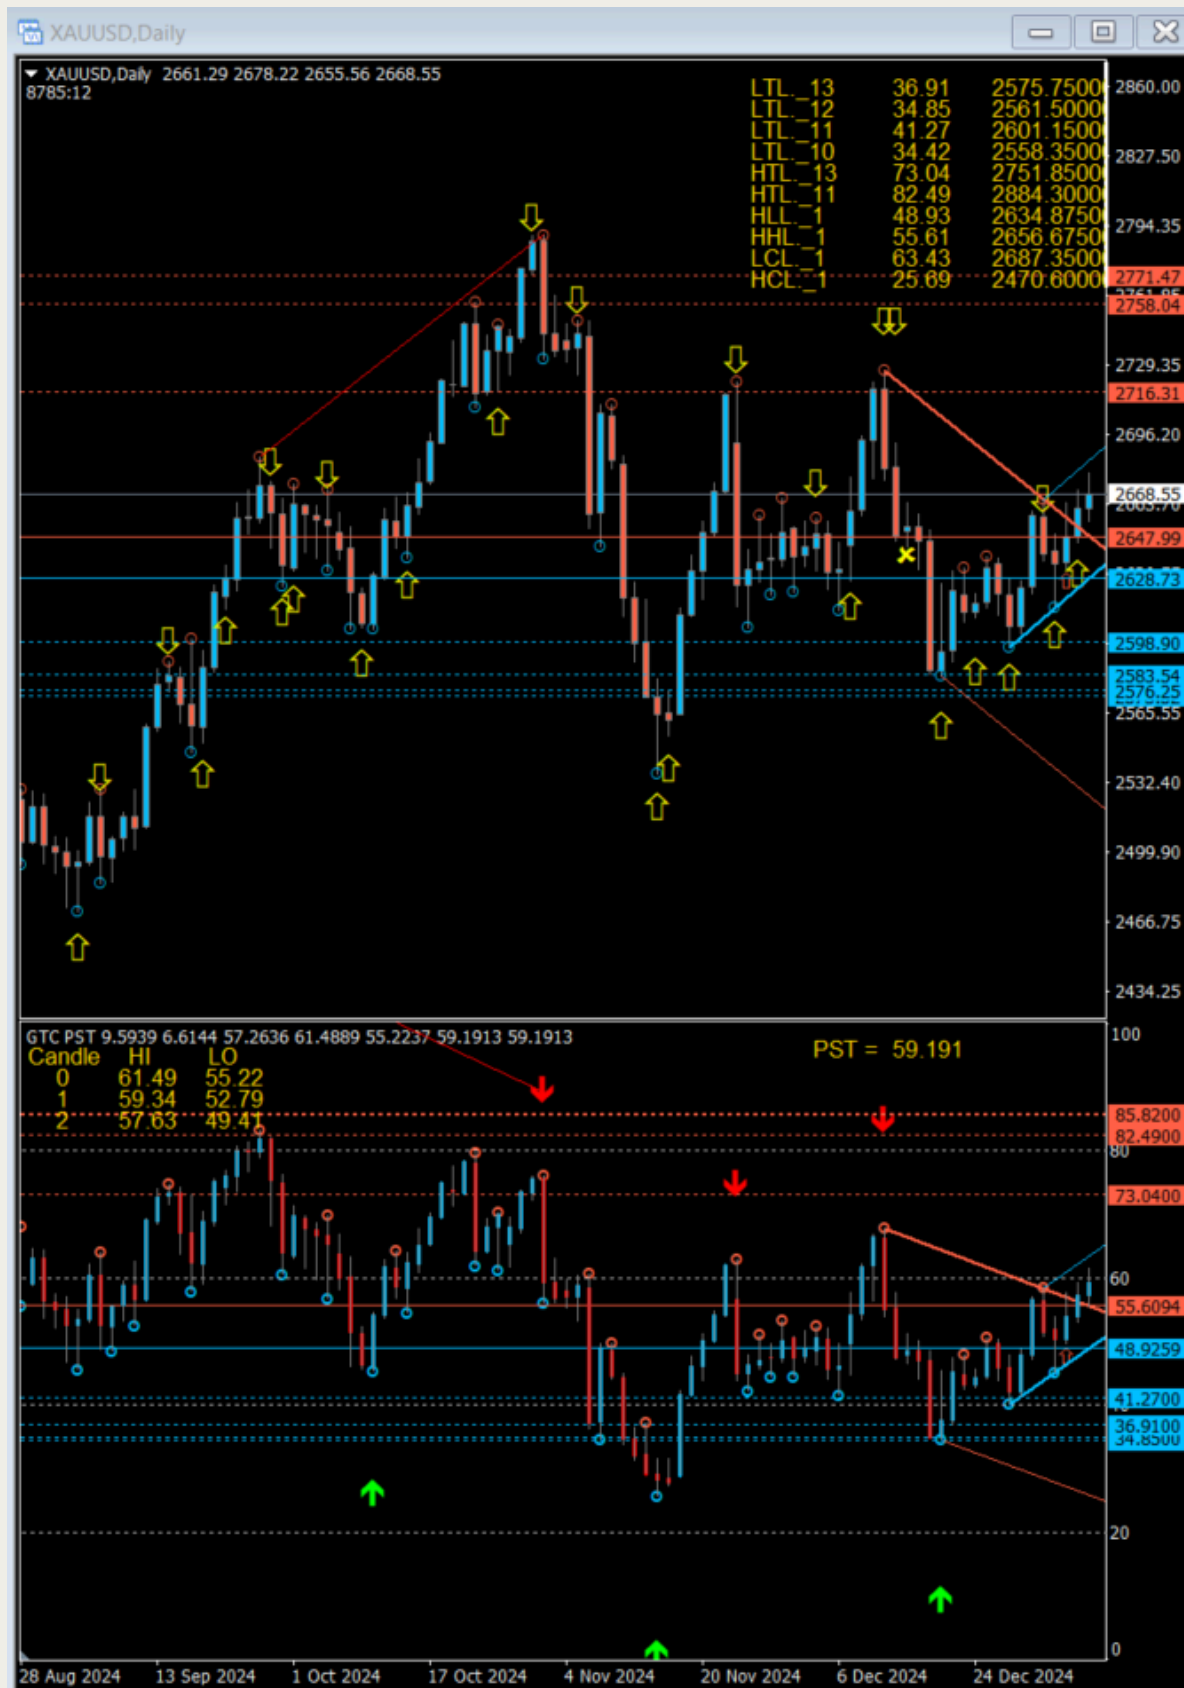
XAUUSD,Daily

XAUUSD,Daily 2661.29 2678.22 2655.56 2668.55
8785:12

| | | |
|---|---|---|
| LTL_13 | 36.91 | 2575.7500 |
| LTL_12 | 34.85 | 2561.5000 |
| LTL_11 | 41.27 | 2601.1500 |
| LTL_10 | 34.42 | 2558.3500 |
| HTL_13 | 73.04 | 2751.8500 |
| HTL_11 | 82.49 | 2884.3000 |
| HLL_1 | 48.93 | 2634.8750 |
| HHL_1 | 55.61 | 2656.6750 |
| LCL_1 | 63.43 | 2687.3500 |
| HCL_1 | 25.69 | 2470.6000 |

2860.00
2827.50
2794.35
2771.47
2758.04
2729.35
2716.31
2696.20
2668.55
2647.99
2628.73
2598.90
2583.54
2576.25
2565.55
2532.40
2499.90
2466.75
2434.25

GTC PST 9.5939 6.6144 57.2636 61.4889 55.2237 59.1913 59.1913

| Candle | HI | LO |
|---|---|---|
| 0 | 61.49 | 55.22 |
| 1 | 59.34 | 52.79 |
| 2 | 57.63 | 49.41 |

PST = 59.191

100
85.8200
82.4900
80
73.0400
60
55.6094
48.9259
41.2700
36.9100
34.8500
20
0

28 Aug 2024 13 Sep 2024 1 Oct 2024 17 Oct 2024 4 Nov 2024 20 Nov 2024 6 Dec 2024 24 Dec 2024